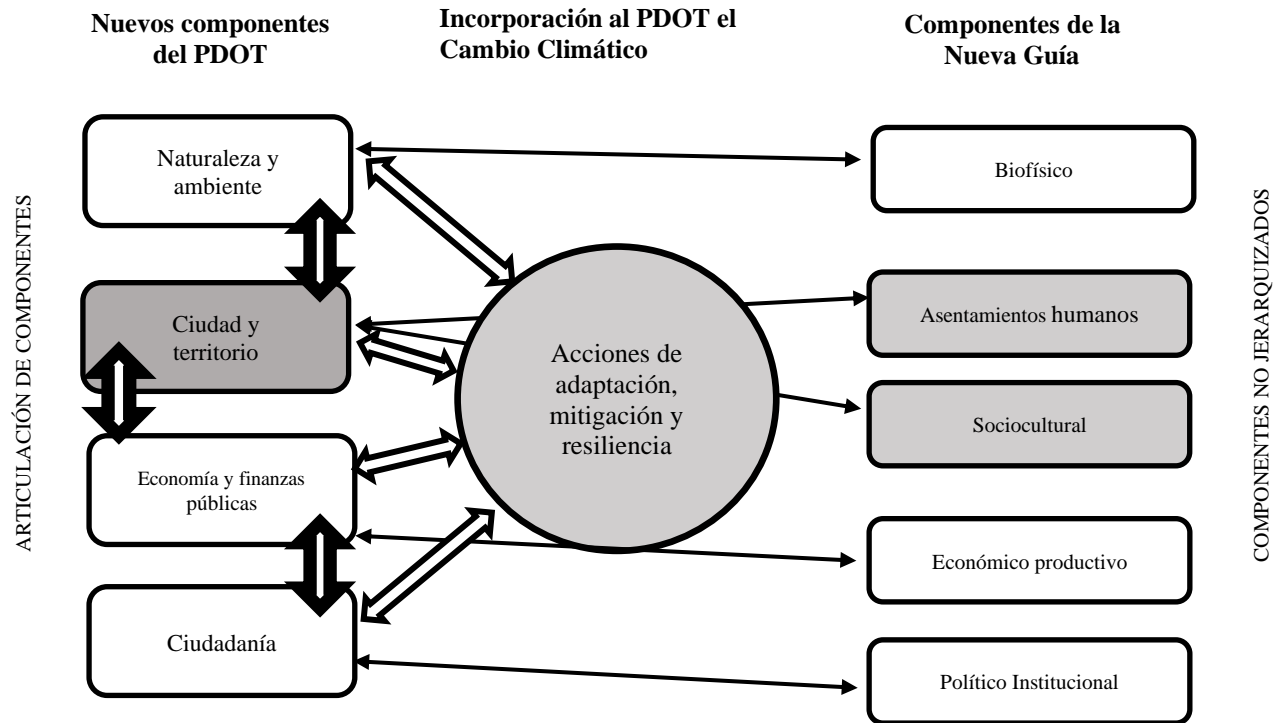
Nuevos componentes del PDOT

Incorporación al PDOT el Cambio Climático

Componentes de la Nueva Guía

ARTICULACIÓN DE COMPONENTES

Naturaleza y ambiente

Ciudad y territorio

Economía y finanzas públicas

Ciudadanía

Acciones de adaptación, mitigación y resiliencia

Biofísico

Asentamientos humanos

Sociocultural

Económico productivo

Político Institucional

COMPONENTES NO JERARQUIZADOS